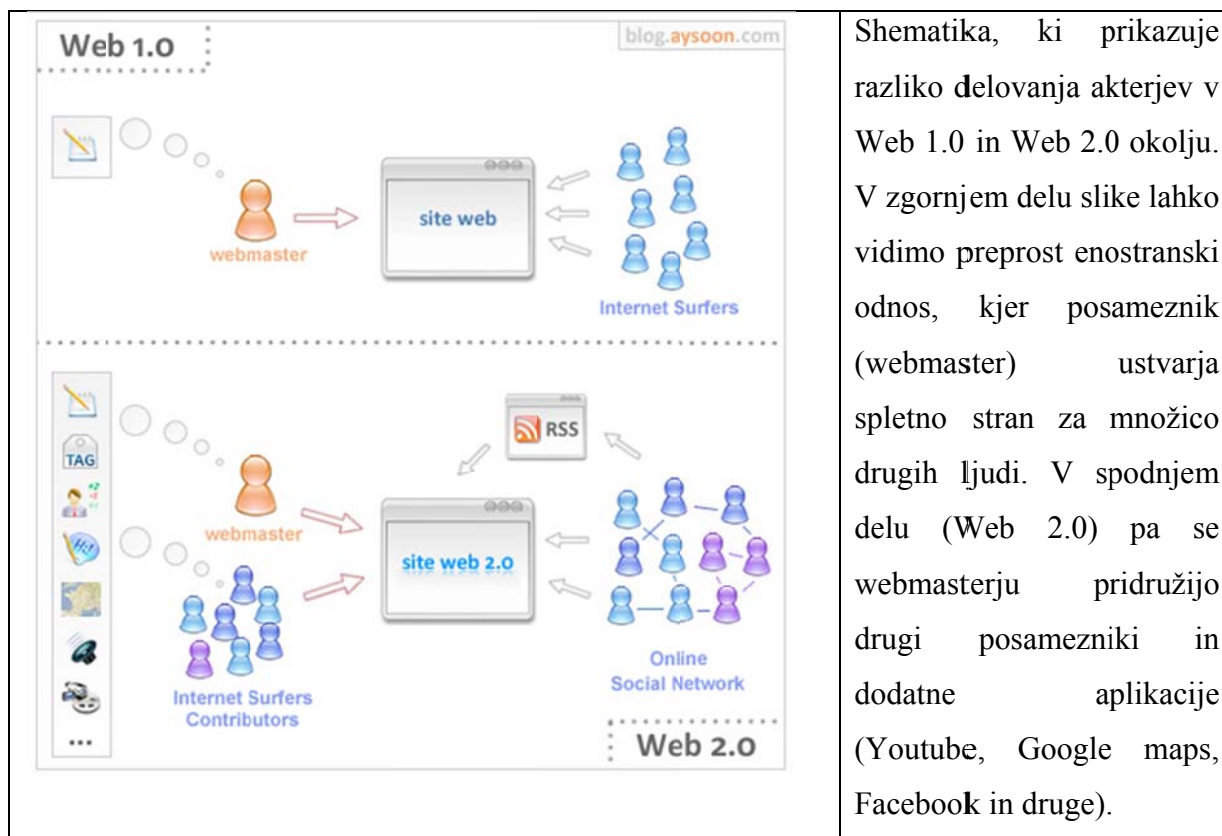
Web 1.0

blog.aysoon.com

webmaster

site web

Internet Surfers

TAG

RSS

webmaster

site web 2.0

Internet Surfers Contributors

Online Social Network

...

Web 2.0

Shematika, ki prikazuje razliko delovanja akterjev v Web 1.0 in Web 2.0 okolju. V zgornjem delu slike lahko vidimo preprost enostranski odnos, kjer posameznik (webmaster) ustvarja spletno stran za množico drugih ljudi. V spodnjem delu (Web 2.0) pa se webmasterju pridružijo drugi posamezniki in dodatne aplikacije (Youtube, Google maps, Facebook in druge).